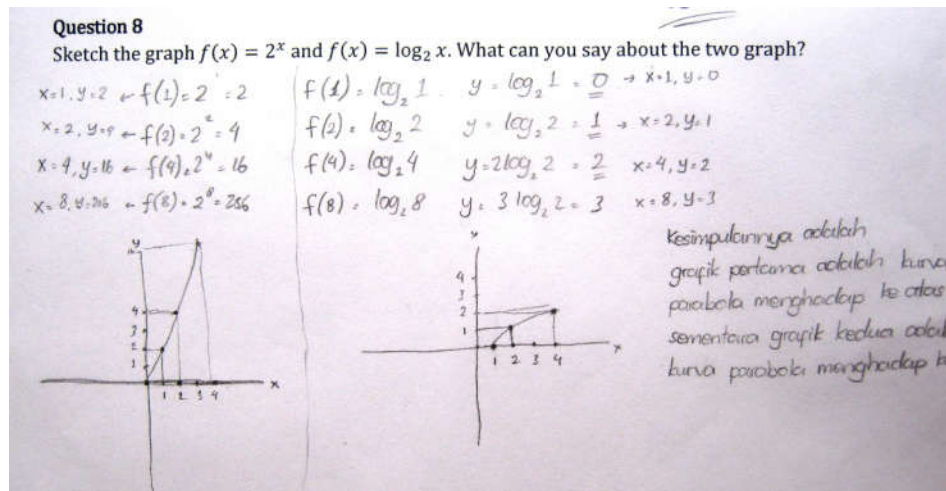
Question 8

Sketch the graph $f(x) = 2^x$ and $f(x) = \log_2 x$. What can you say about the two graph?

$x=1, y=2 \leftarrow f(1)=2^1=2$
$x=2, y=4 \leftarrow f(2)=2^2=4$
$x=4, y=16 \leftarrow f(4)=2^4=16$
$x=8, y=256 \leftarrow f(8)=2^8=256$

$f(1)=\log_2 1 \quad y=\log_2 1 = 0 \rightarrow x=1, y=0$
$f(2)=\log_2 2 \quad y=\log_2 2 = 1 \rightarrow x=2, y=1$
$f(4)=\log_2 4 \quad y=2\log_2 2 = 2 \quad x=4, y=2$
$f(8)=\log_2 8 \quad y=3\log_2 2 = 3 \quad x=8, y=3$

y
4
3
2
1
1 2 3 4 x

y
4
3
2
1
1 2 3 4 x

Kesimpulannya adalah grafik pertama adalah kurva parabola menghadap ke atas sementara grafik kedua adalah kurva parabola menghadap k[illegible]